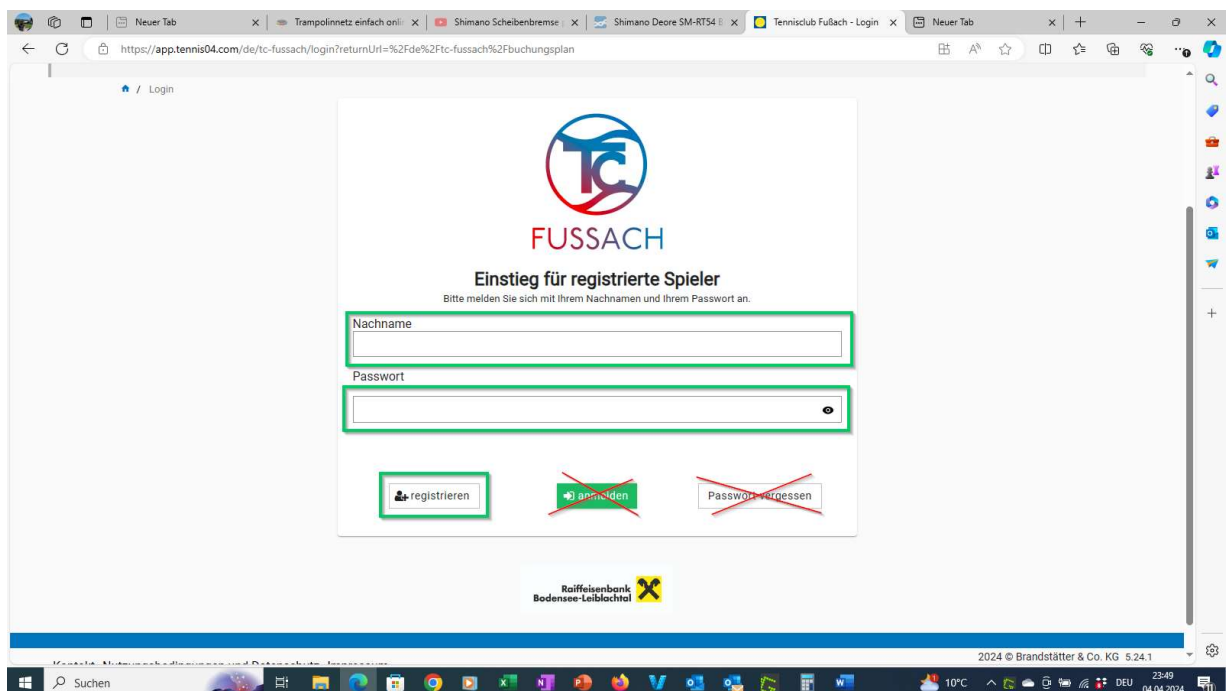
Neuer Tab
Trampolinnetz einfach onli
Shimano Scheibenbremse
Shimano Deore SM-RT54
Tennisclub Fußach - Login
Neuer Tab

https://app.tennis04.com/de/tc-fussach/login?returnUrl=%2Fde%2Ftc-fussach%2Fbuchungsplan

/ Login

TC
FUSSACH

Einstieg für registrierte Spieler
Bitte melden Sie sich mit Ihrem Nachnamen und Ihrem Passwort an.

Nachname

Passwort

registrieren
anmelden
Passwort vergessen

Raiffeisenbank
Bodensee-Leiblachtal

2024 © Brandstätter & Co. KG 5.24.1

Kontakt Nutzungsbedingungen und Datenschutz Impressum

Suchen
10°C
DEU
23:49
04.04.2024